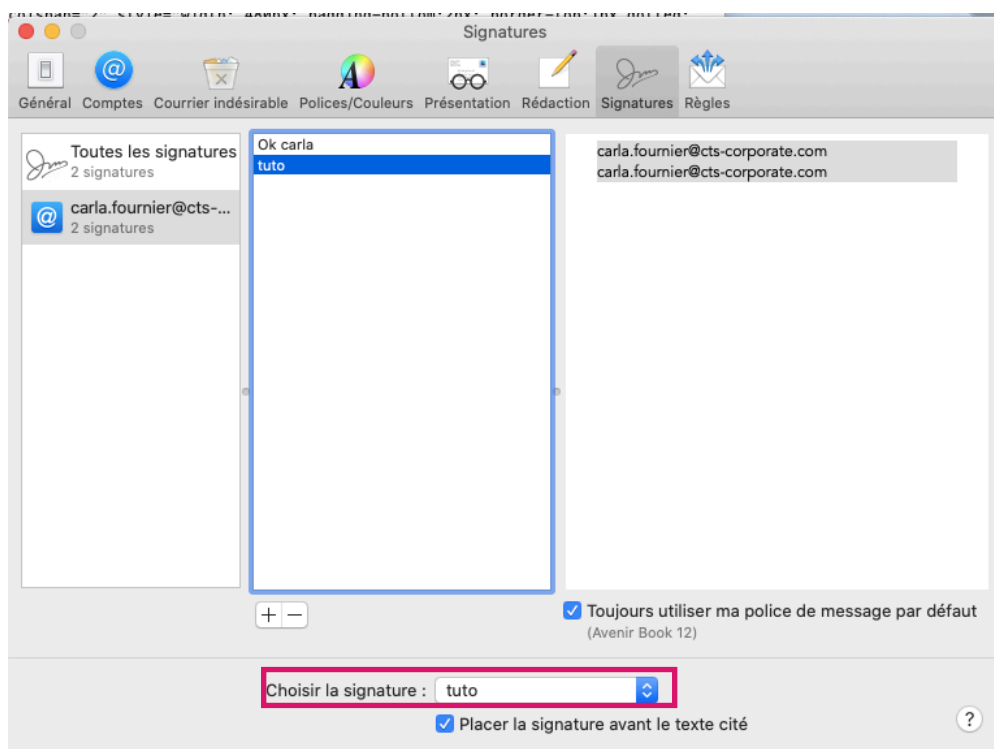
Signatures

Général Comptes Courrier indésirable Polices/Couleurs Présentation Rédaction Signatures Règles

Toutes les signatures
2 signatures

carla.fournier@cts-...
2 signatures

Ok carla
tuto

carla.fournier@cts-corporate.com
carla.fournier@cts-corporate.com

+ −

Toujours utiliser ma police de message par défaut
(Avenir Book 12)

Choisir la signature : tuto

Placer la signature avant le texte cité

?